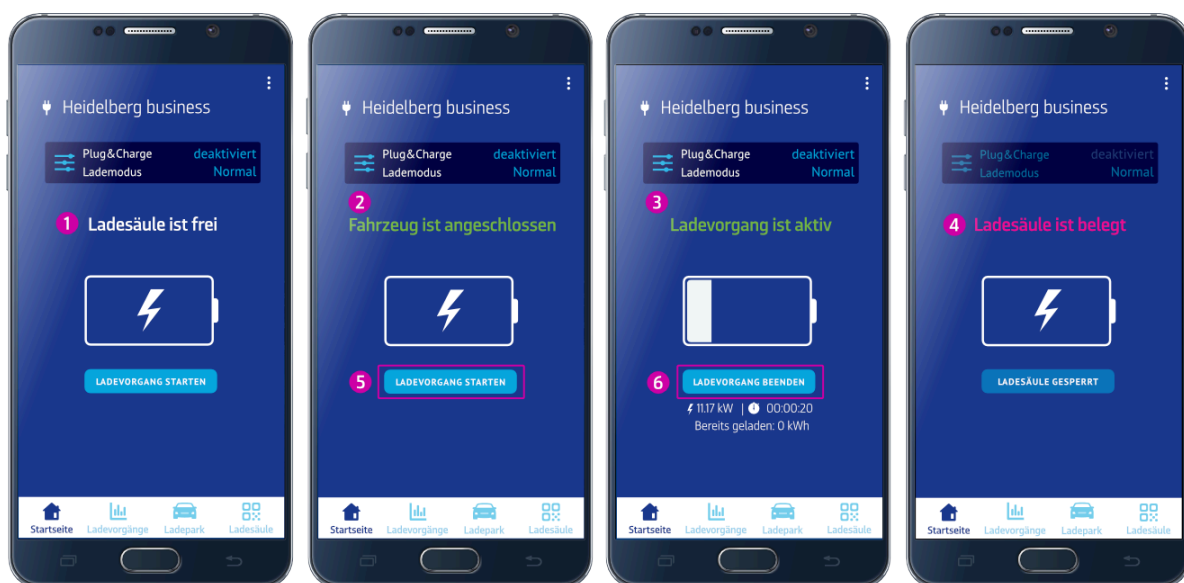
Heidelberg business

Plug&Charge deaktiviert
Lademodus Normal

1 Ladesäule ist frei

LADEVORGANG STARTEN

Startseite Ladevorgänge Ladepark Ladesäule

Heidelberg business

Plug&Charge deaktiviert
Lademodus Normal

2 Fahrzeug ist angeschlossen

5 LADEVORGANG STARTEN

Startseite Ladevorgänge Ladepark Ladesäule

Heidelberg business

Plug&Charge deaktiviert
Lademodus Normal

3 Ladevorgang ist aktiv

6 LADEVORGANG BEENDEN

11.17 kW | 00:00:20
Bereits geladen: 0 kWh

Startseite Ladevorgänge Ladepark Ladesäule

Heidelberg business

Plug&Charge deaktiviert
Lademodus Normal

4 Ladesäule ist belegt

LADESÄULE GESPERRT

Startseite Ladevorgänge Ladepark Ladesäule